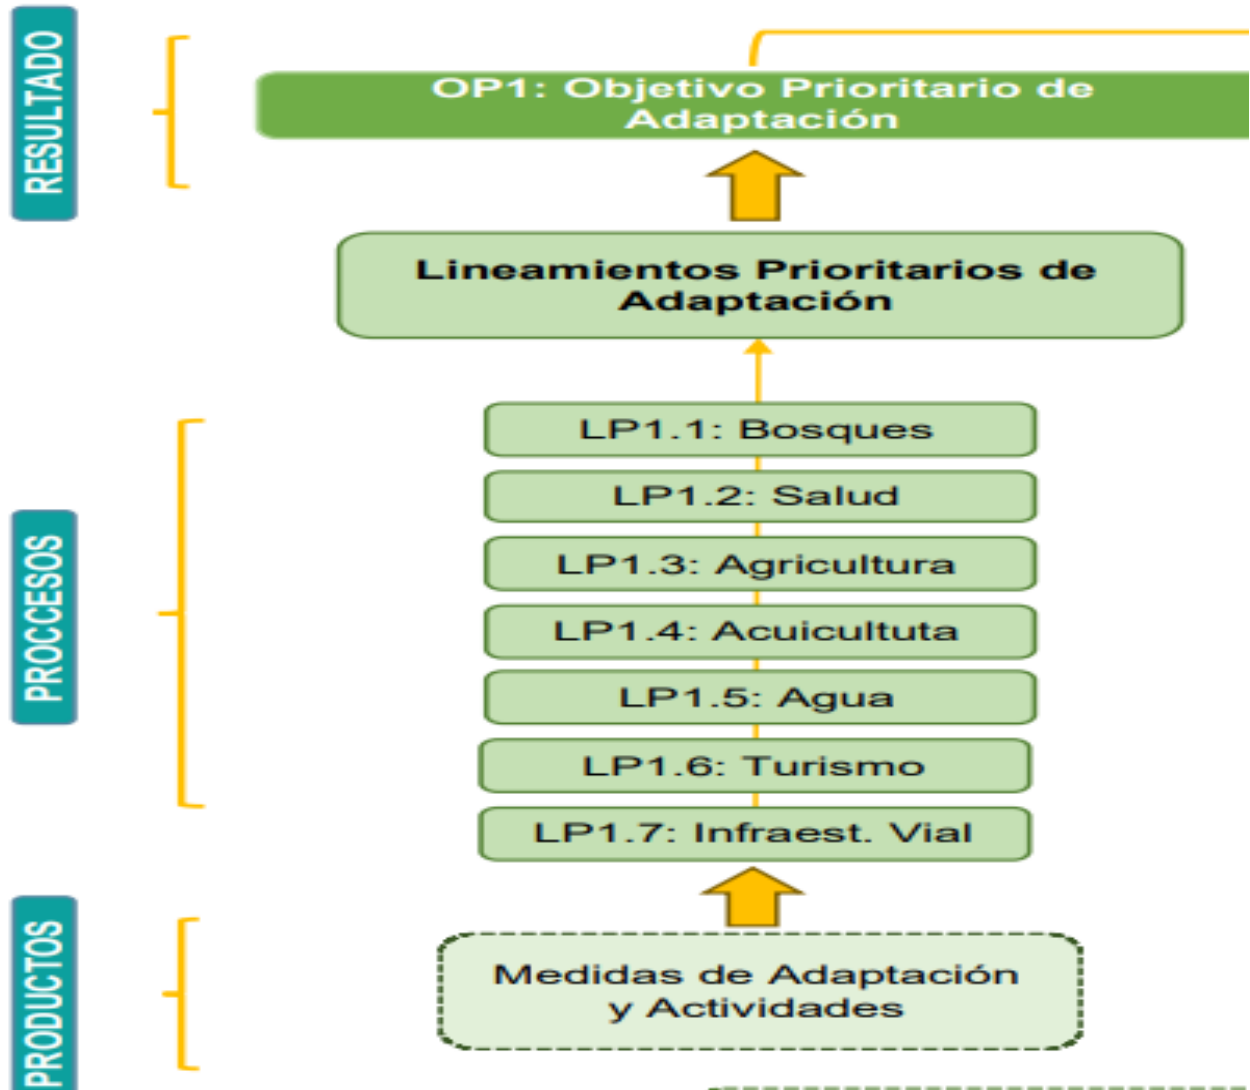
RESULTADO

OP1: Objetivo Prioritario de Adaptación

Lineamientos Prioritarios de Adaptación

PROCCESOS

LP1.1: Bosques

LP1.2: Salud

LP1.3: Agricultura

LP1.4: Acuicultuta

LP1.5: Agua

LP1.6: Turismo

LP1.7: Infraest. Vial

PRODUCTOS

Medidas de Adaptación y Actividades